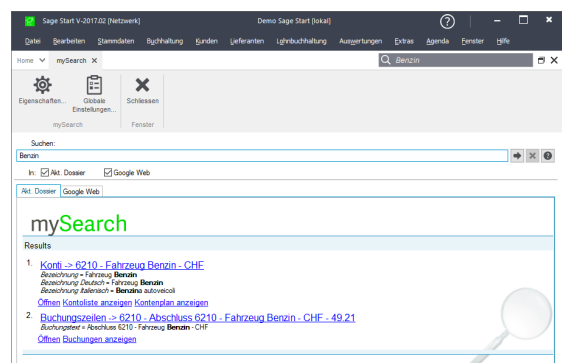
Sage Start V-2017.02 [Netzwerk]

Demo Sage Start [lokal]

Datei Bearbeiten Stammdaten Buchhaltung Kunden Lieferanten Lohnbuchhaltung Auswertungen Extras Agenda Fenster Hilfe

Home mySearch

Benzin

Eigenschaften... Globale Einstellungen... Schliessen

mySearch Fenster

Suchen:

Benzin

In: Akt. Dossier Google Web

Akt. Dossier Google Web

mySearch

Results

1. Konti -> 6210 - Fahrzeug Benzin - CHF

Bezeichnung = Fahrzeug Benzin
Bezeichnung Deutsch = Fahrzeug Benzin
Bezeichnung Italienisch = Benzina autoveicoli

Öffnen Kontoliste anzeigen Kontenplan anzeigen

2. Buchungszeilen -> 6210 - Abschluss 6210 - Fahrzeug Benzin - CHF - 49.21

Buchungstext = Abschluss 6210 - Fahrzeug Benzin - CHF

Öffnen Buchungen anzeigen